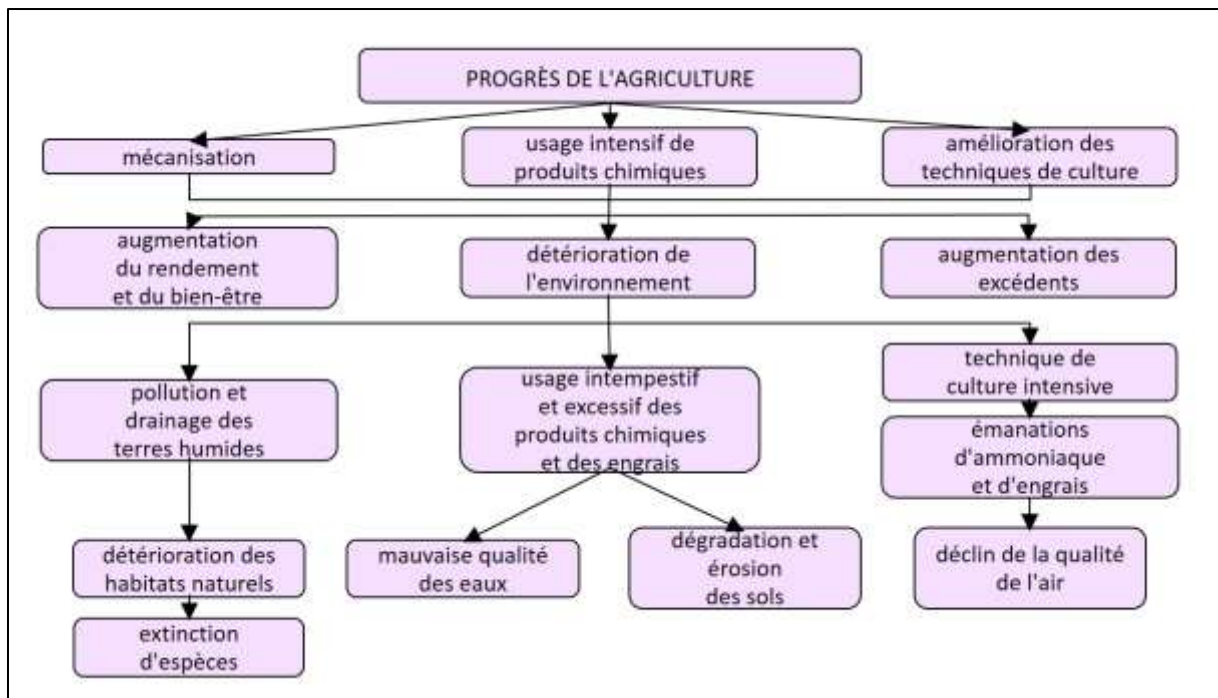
PROGRÈS DE L'AGRICULTURE

mécanisation

usage intensif de produits chimiques

amélioration des techniques de culture

augmentation du rendement et du bien-être

détérioration de l'environnement

augmentation des excédents

pollution et drainage des terres humides

usage intempestif et excessif des produits chimiques et des engrais

technique de culture intensive

émanations d'ammoniaque et d'engrais

détérioration des habitats naturels

mauvaise qualité des eaux

dégradation et érosion des sols

déclin de la qualité de l'air

extinction d'espèces